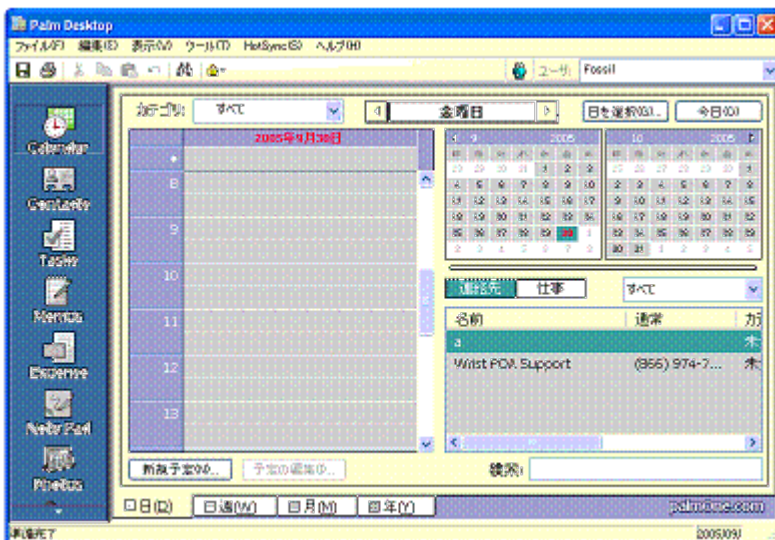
Palm Desktop

ファイル(F) 編集(E) 表示(V) ツール(T) HotSync(S) ヘルプ(H)

ユーザ: Fossil

Calendar
Contacts
Tasks
Memos
Expense
Note Pad
Photos

カテゴリ: すべて

金曜日

日を選択(G)...

今日(O)

2005年9月30日

8
9
10
11
12
13

9 2005
10 2005

連絡先 仕事

すべて

名前 通常

a

Wrist PDA Support (866) 974-7...

新規予定(N)...

予定の編集(E)...

検索:

日(D) 週(W) 月(M) 年(Y)

palmOne.com

準備完了

2005/09/